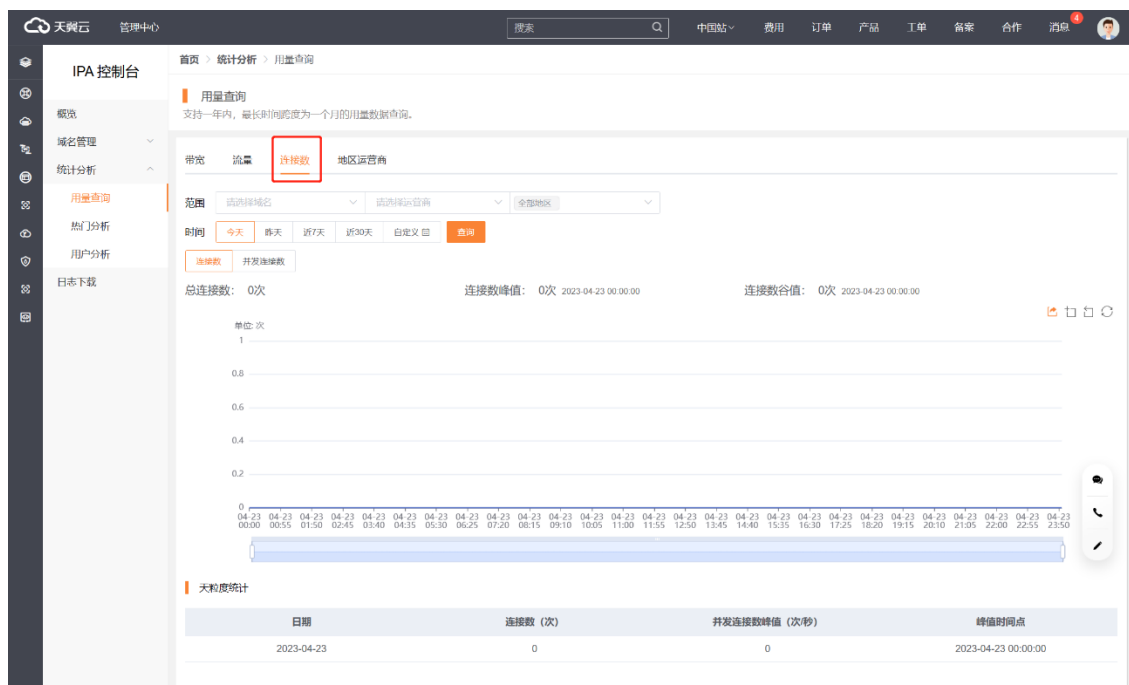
天翼云 管理中心

搜索

中国站 费用 订单 产品 工单 备案 合作 消息 4

IPA 控制台

概览
域名管理
统计分析
用量查询
热门分析
用户分析
日志下载

首页 > 统计分析 > 用量查询

用量查询
支持一年内，最长时间跨度为一个月的用量数据查询。

带宽 流量 连接数 地区运营商

范围 请选择域名 请选择运营商 全部地区

时间 今天 昨天 近7天 近30天 自定义 查询

连接数 并发连接数

总连接数: 0次 连接数峰值: 0次 2023-04-23 00:00:00 连接数谷值: 0次 2023-04-23 00:00:00

单位: 次
1
0.8
0.6
0.4
0.2
0

04-23 00:00 04-23 00:55 04-23 01:50 04-23 02:45 04-23 03:40 04-23 04:35 04-23 05:30 04-23 06:25 04-23 07:20 04-23 08:15 04-23 09:10 04-23 10:05 04-23 11:00 04-23 11:55 04-23 12:50 04-23 13:45 04-23 14:40 04-23 15:35 04-23 16:30 04-23 17:25 04-23 18:20 04-23 19:15 04-23 20:10 04-23 21:05 04-23 22:00 04-23 22:55 04-23 23:50

天粒度统计

| 日期 | 连接数（次） | 并发连接数峰值（次/秒） | 峰值时间点 |
|---|---|---|---|
| 2023-04-23 | 0 | 0 | 2023-04-23 00:00:00 |